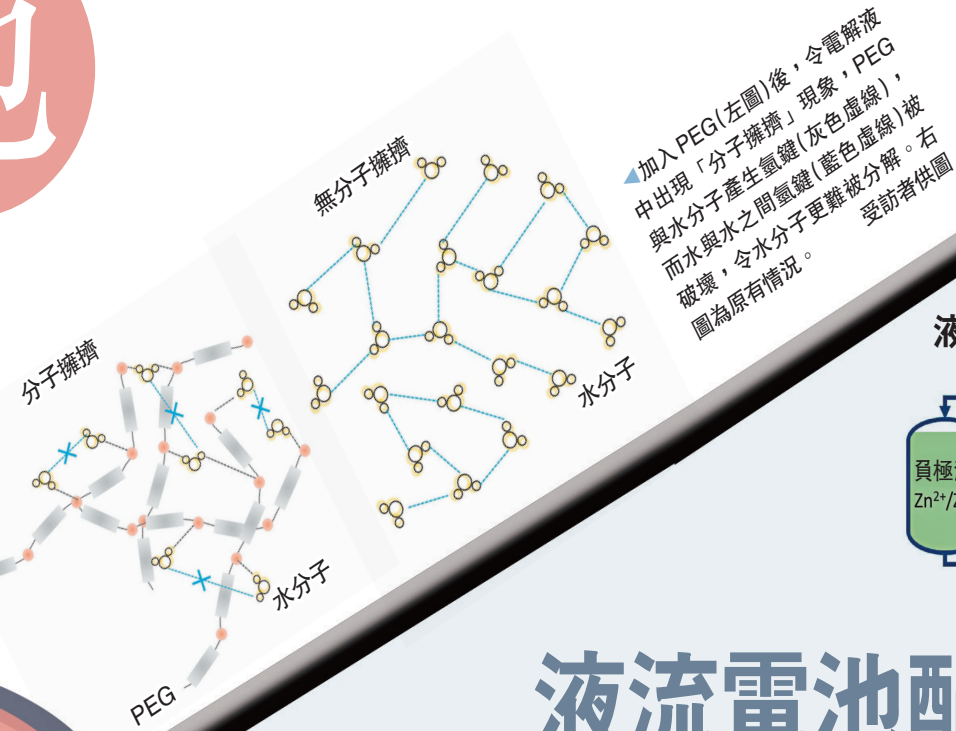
分子擁擠

無分子擁擠

水分子

水分子

PEG

▲加入PEG(左圖)後，令電解液中出現「分子擁擠」現象，PEG與水分子產生氫鍵(灰色虛線)，而水與水之間氫鍵(藍色虛線)被破壞，令水分子更難被分解。右圖為原有情況。 受訪者供圖

液

負極

$Zn^{2+}/Z$

液流電池